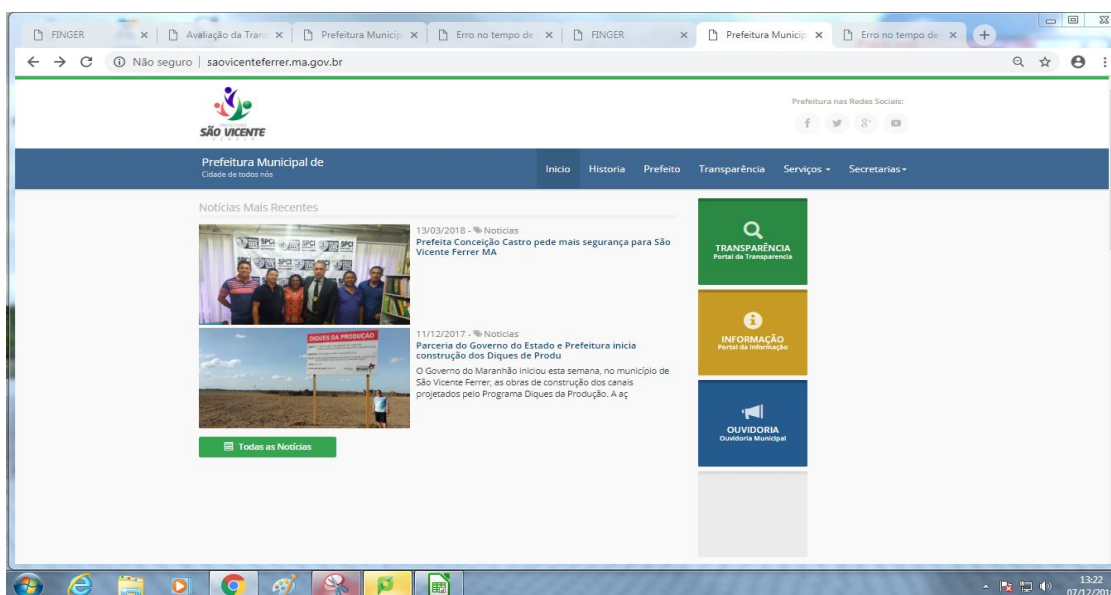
FINGER
Avaliação da Trans
Prefeitura Municip
Erro no tempo de
FINGER
Prefeitura Municip
Erro no tempo de

Não seguro | saovicenteferrer.ma.gov.br

SÃO VICENTE

Prefeitura nas Redes Sociais:

Prefeitura Municipal de
Cidade de todos nós

Inicio Historia Prefeito Transparência Serviços Secretarias

Noticias Mais Recentes

13/03/2018 - Noticias
Prefeita Conceição Castro pede mais segurança para São Vicente Ferrer MA

11/12/2017 - Noticias
Parceria do Governo do Estado e Prefeitura inicia construção dos Diques de Produ

O Governo do Maranhão iniciou esta semana, no município de São Vicente Ferrer, as obras de construção dos canais projetados pelo Programa Diques da Produção. A aç

DIQUES DA PRODUÇÃO

Todas as Notícias

TRANSPARÊNCIA
Portal da Transparencia

INFORMAÇÃO
Portal da Informação

OUVIDORIA
Ouvidoria Municipal

13:22
07/12/201